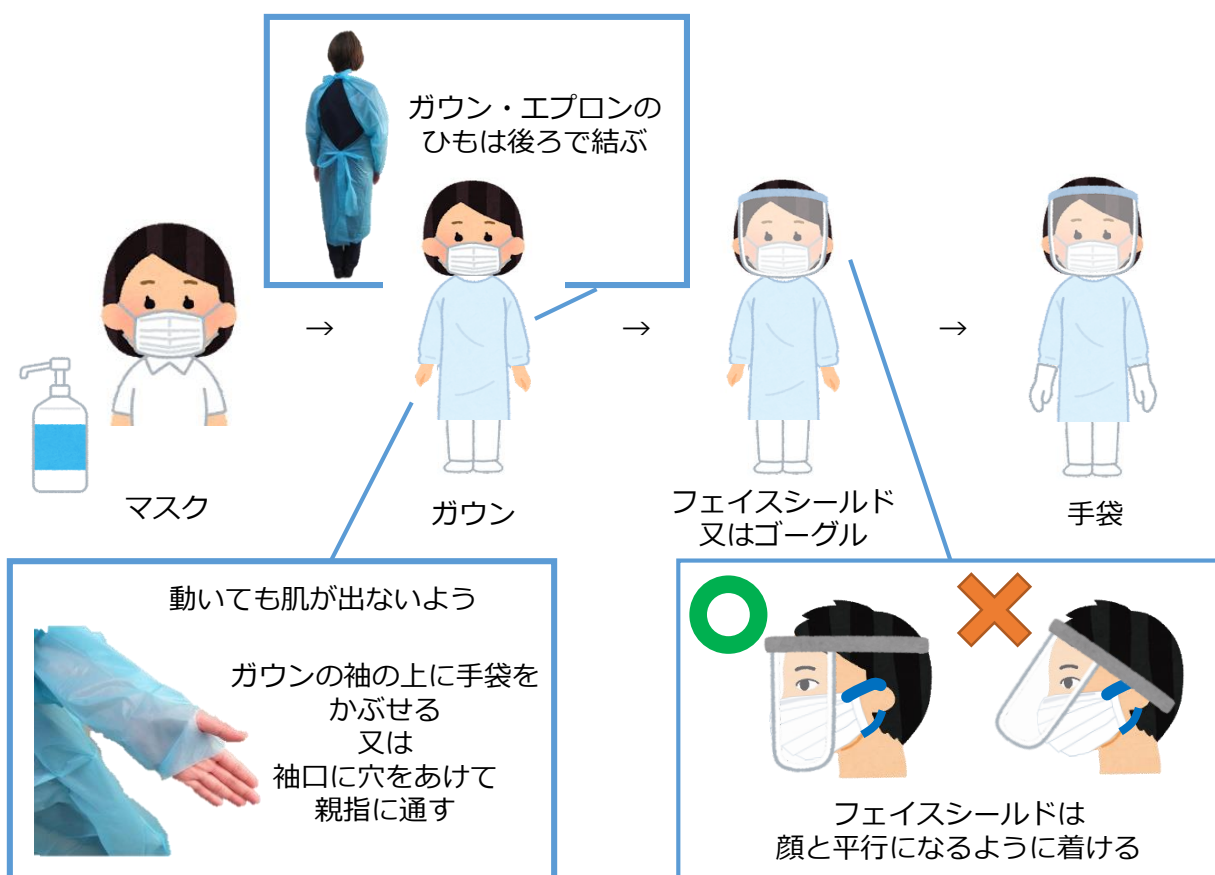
ガウン・エプロンの
ひもは後ろで結ぶ

→ → →

マスク

ガウン

フェイスシールド
又はゴーグル

手袋

動いても肌が出ないよう

ガウンの袖の上に手袋を
かぶせる
又は
袖口に穴をあけて
親指に通す

フェイスシールドは
顔と平行になるように着ける